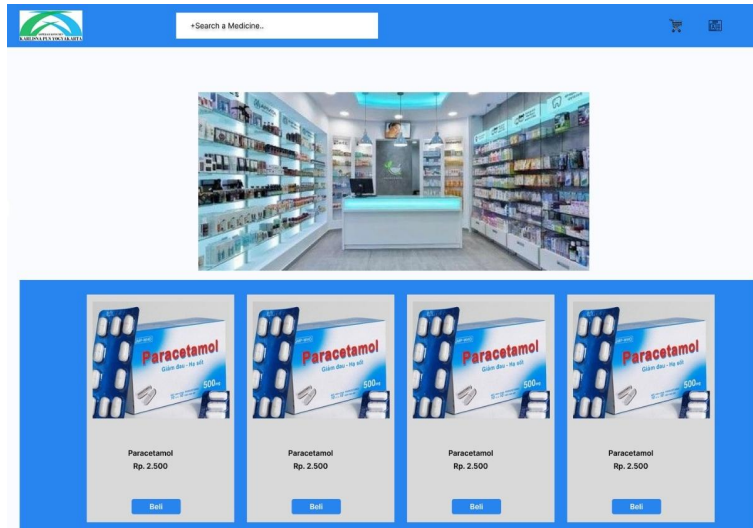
KARUNIA PUSYOGYAKARTA

+Search a Medicine..

Paracetamol
Giảm đau - Hạ sốt
500mg

Paracetamol
Rp. 2.500
Beli

Paracetamol
Giảm đau - Hạ sốt
500mg

Paracetamol
Rp. 2.500
Beli

Paracetamol
Giảm đau - Hạ sốt
500mg

Paracetamol
Rp. 2.500
Beli

Paracetamol
Giảm đau - Hạ sốt
500mg

Paracetamol
Rp. 2.500
Beli